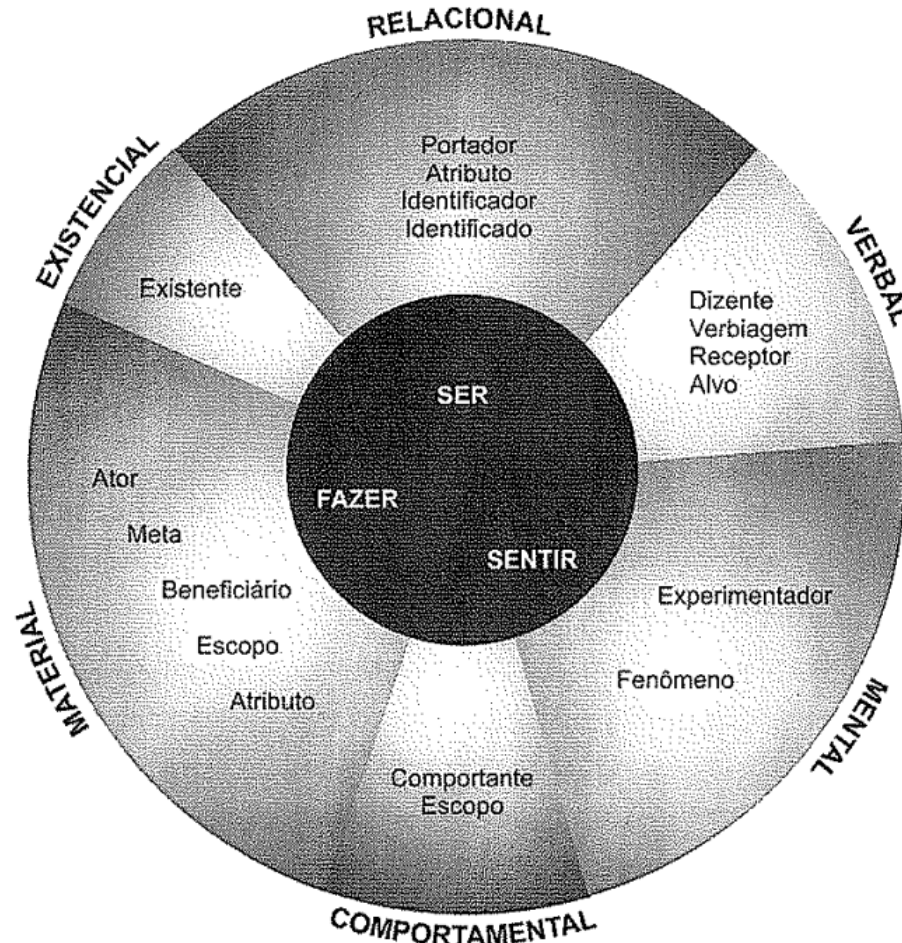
RELACIONAL

Portador
Atributo
Identificador
Identificado

VERBAL

Dizente
Verbiagem
Receptor
Alvo

MENTAL

Experimentador

Fenômeno

COMPORTAMENTAL

Comportante
Escopo

MATERIAL

Ator
Meta
Beneficiário
Escopo
Atributo

EXISTENCIAL

Existente

SER

FAZER

SENTIR